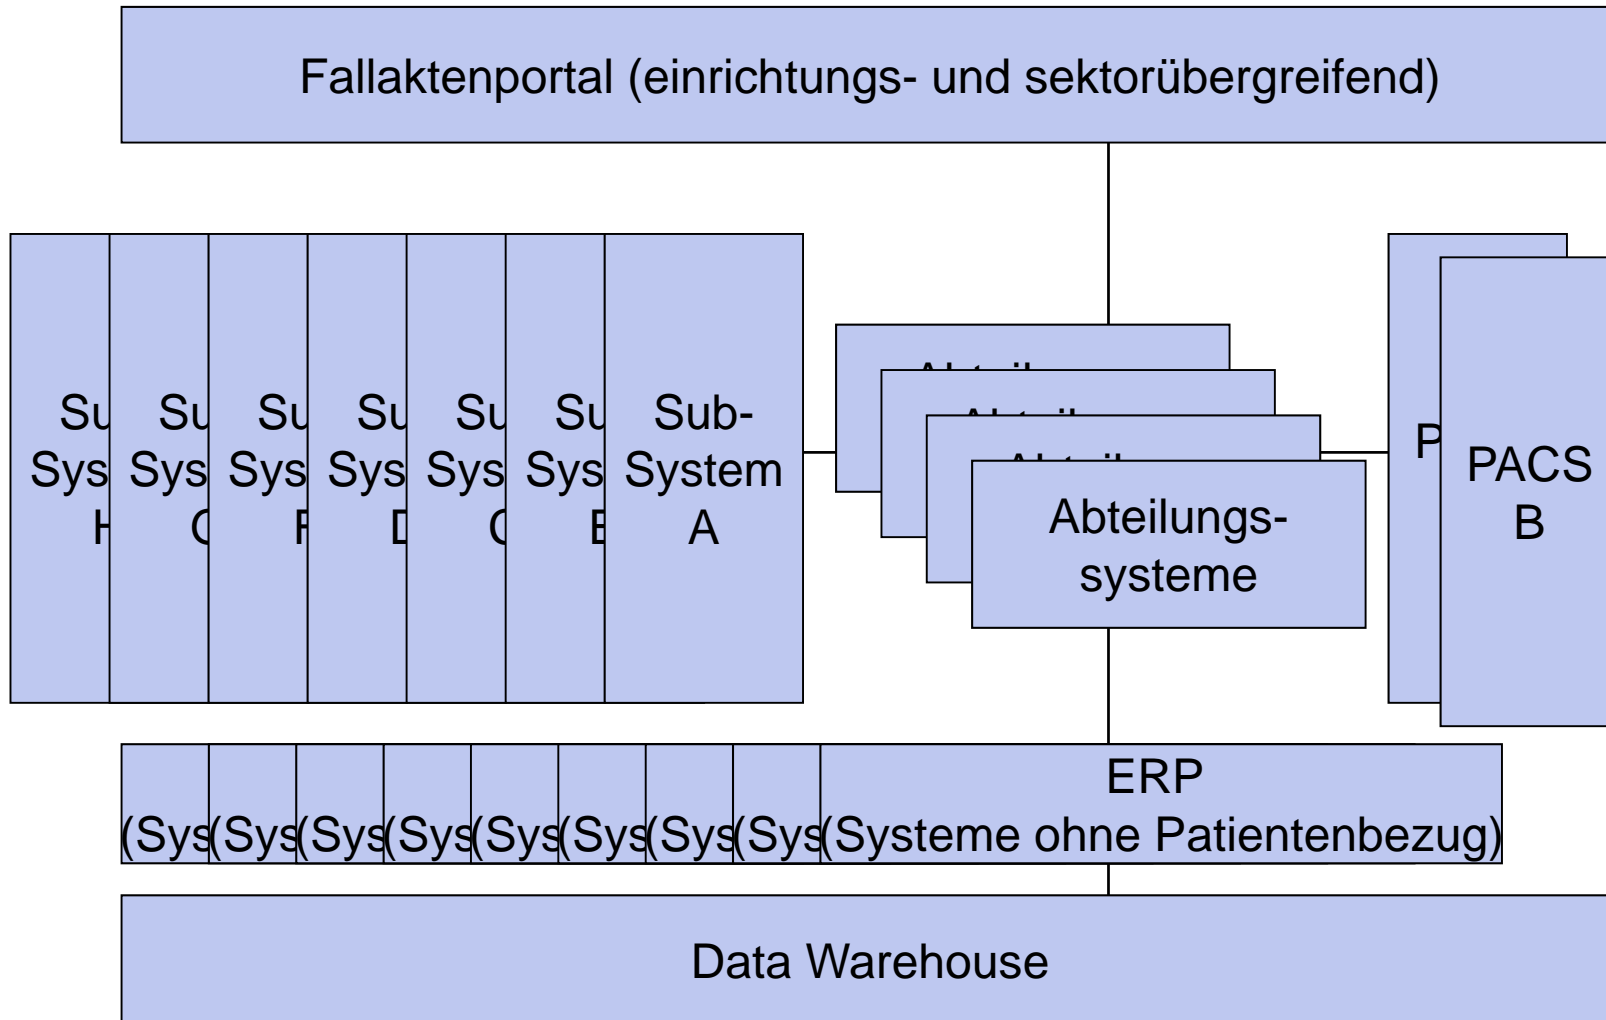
Fallaktenportal (einrichtungs- und sektorübergreifend)

Su Sys H

Su Sys G

Su Sys F

Su Sys D

Su Sys C

Su Sys E

Sub-System A

Abteilungs-systeme

P

PACS B

(Sys (Sys (Sys (Sys (Sys (Sys (Sys (Sys

ERP (Systeme ohne Patientenbezug)

Data Warehouse